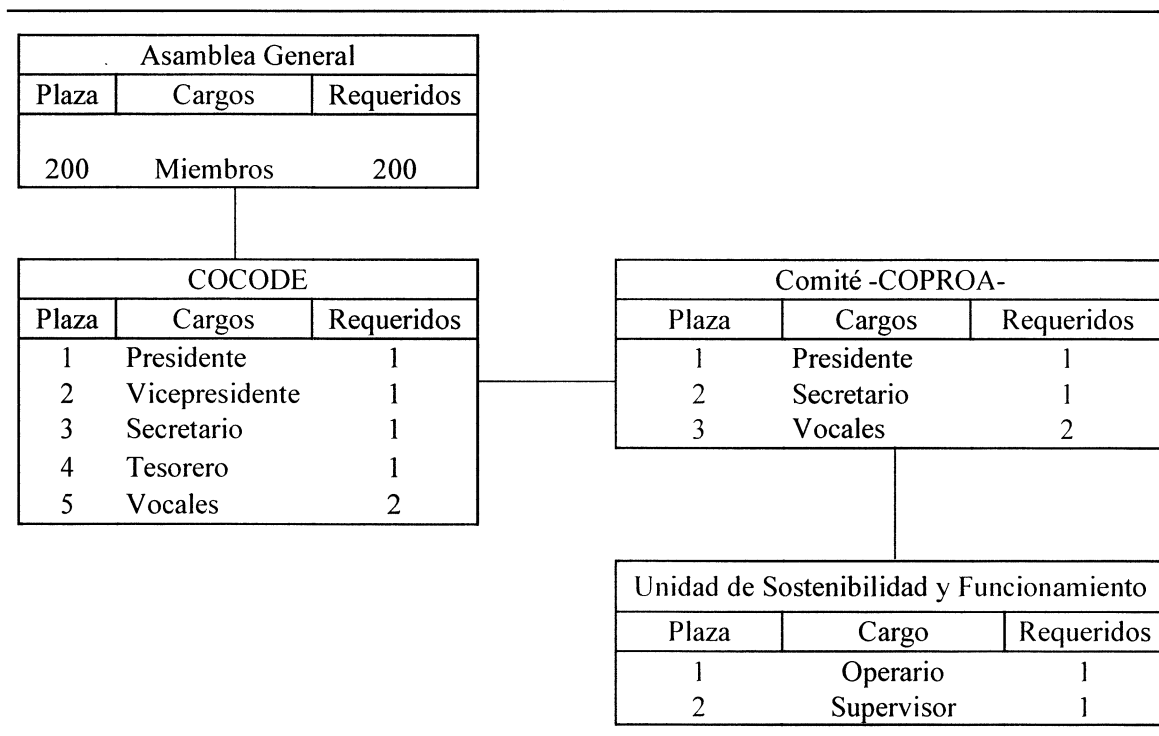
Asamblea General

| Plaza | Cargos | Requeridos |
|---|---|---|
| 200 | Miembros | 200 |

COCODE

| Plaza | Cargos | Requeridos |
|---|---|---|
| 1 | Presidente | 1 |
| 2 | Vicepresidente | 1 |
| 3 | Secretario | 1 |
| 4 | Tesorero | 1 |
| 5 | Vocales | 2 |

Comité -COPROA-

| Plaza | Cargos | Requeridos |
|---|---|---|
| 1 | Presidente | 1 |
| 2 | Secretario | 1 |
| 3 | Vocales | 2 |

Unidad de Sostenibilidad y Funcionamiento

| Plaza | Cargo | Requeridos |
|---|---|---|
| 1 | Operario | 1 |
| 2 | Supervisor | 1 |